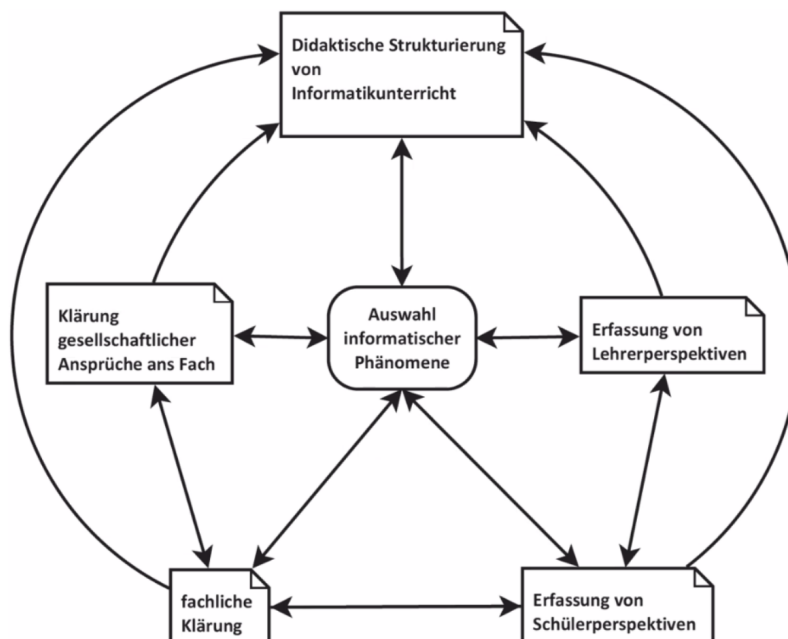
Didaktische Strukturierung von Informatikunterricht

Klärung gesellschaftlicher Ansprüche ans Fach

Auswahl informatischer Phänomene

Erfassung von Lehrerperspektiven

fachliche Klärung

Erfassung von Schülerperspektiven